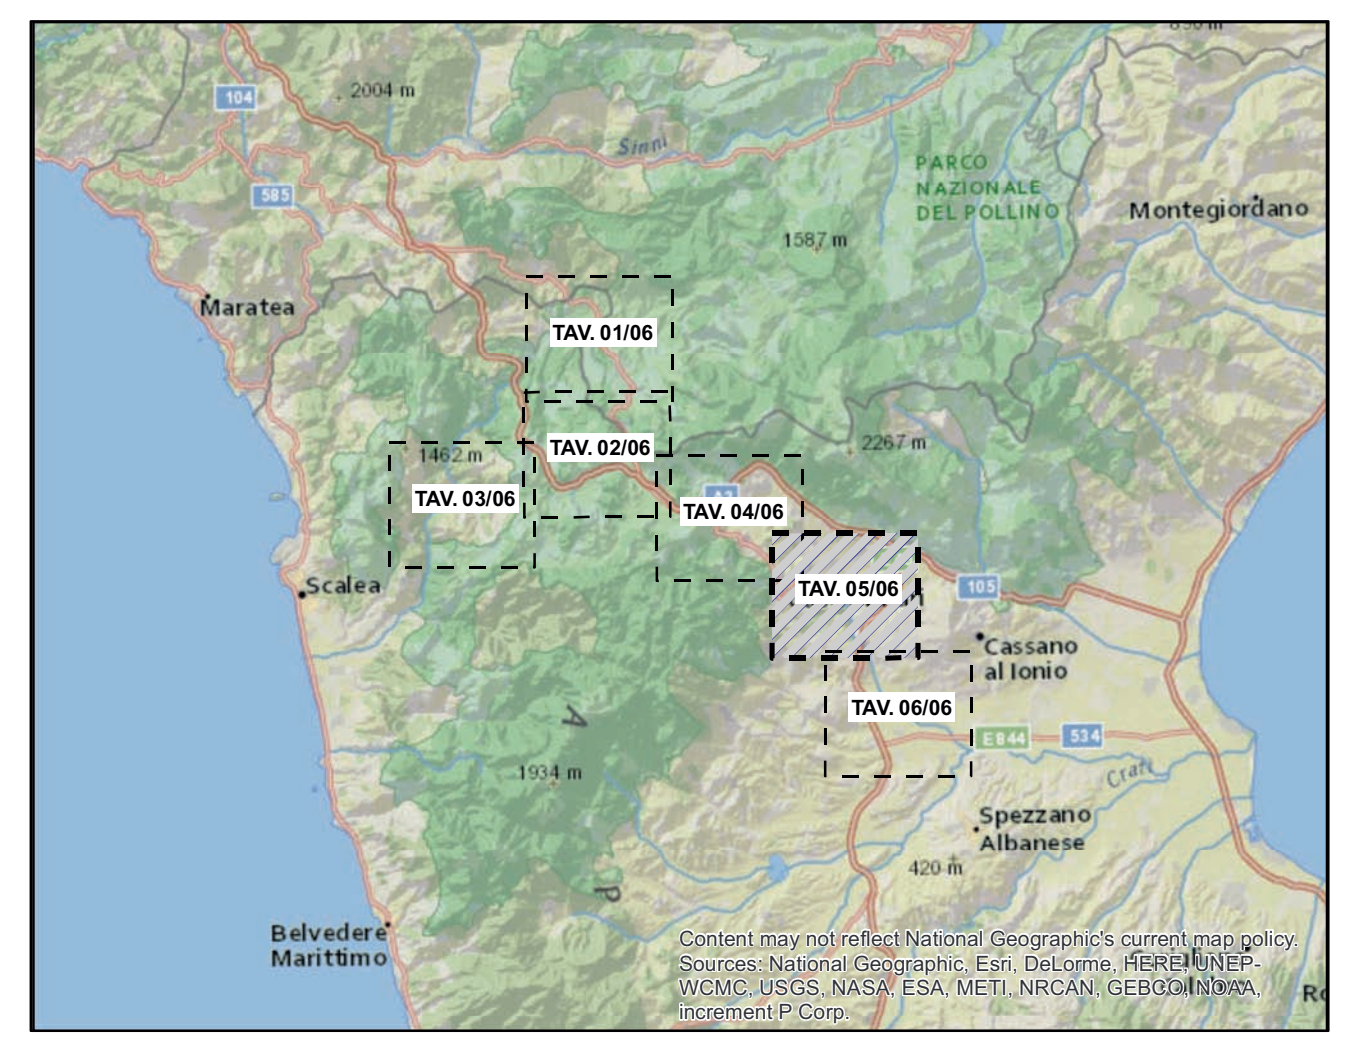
2004 m
104
Sinni
585
PARCO NAZIONALE DEL POLLINO
Montegiordano
1587 m
Maratea
TAV. 01/06
TAV. 02/06
1462 m
2267 m
TAV. 03/06
TAV. 04/06
TAV. 05/06
105
Scalea
Cassano al Ionio
TAV. 06/06
E844
534
Crati
1934 m
A
P
Spezzano Albanese
420 m
Belvedere Marittimo
Content may not reflect National Geographic's current map policy. Sources: National Geographic, Esri, DeLorme, HERE, UNEP-WCMC, USGS, NASA, ESA, METI, NRCAN, GEBCO, NOAA, increment P Corp.
Ro